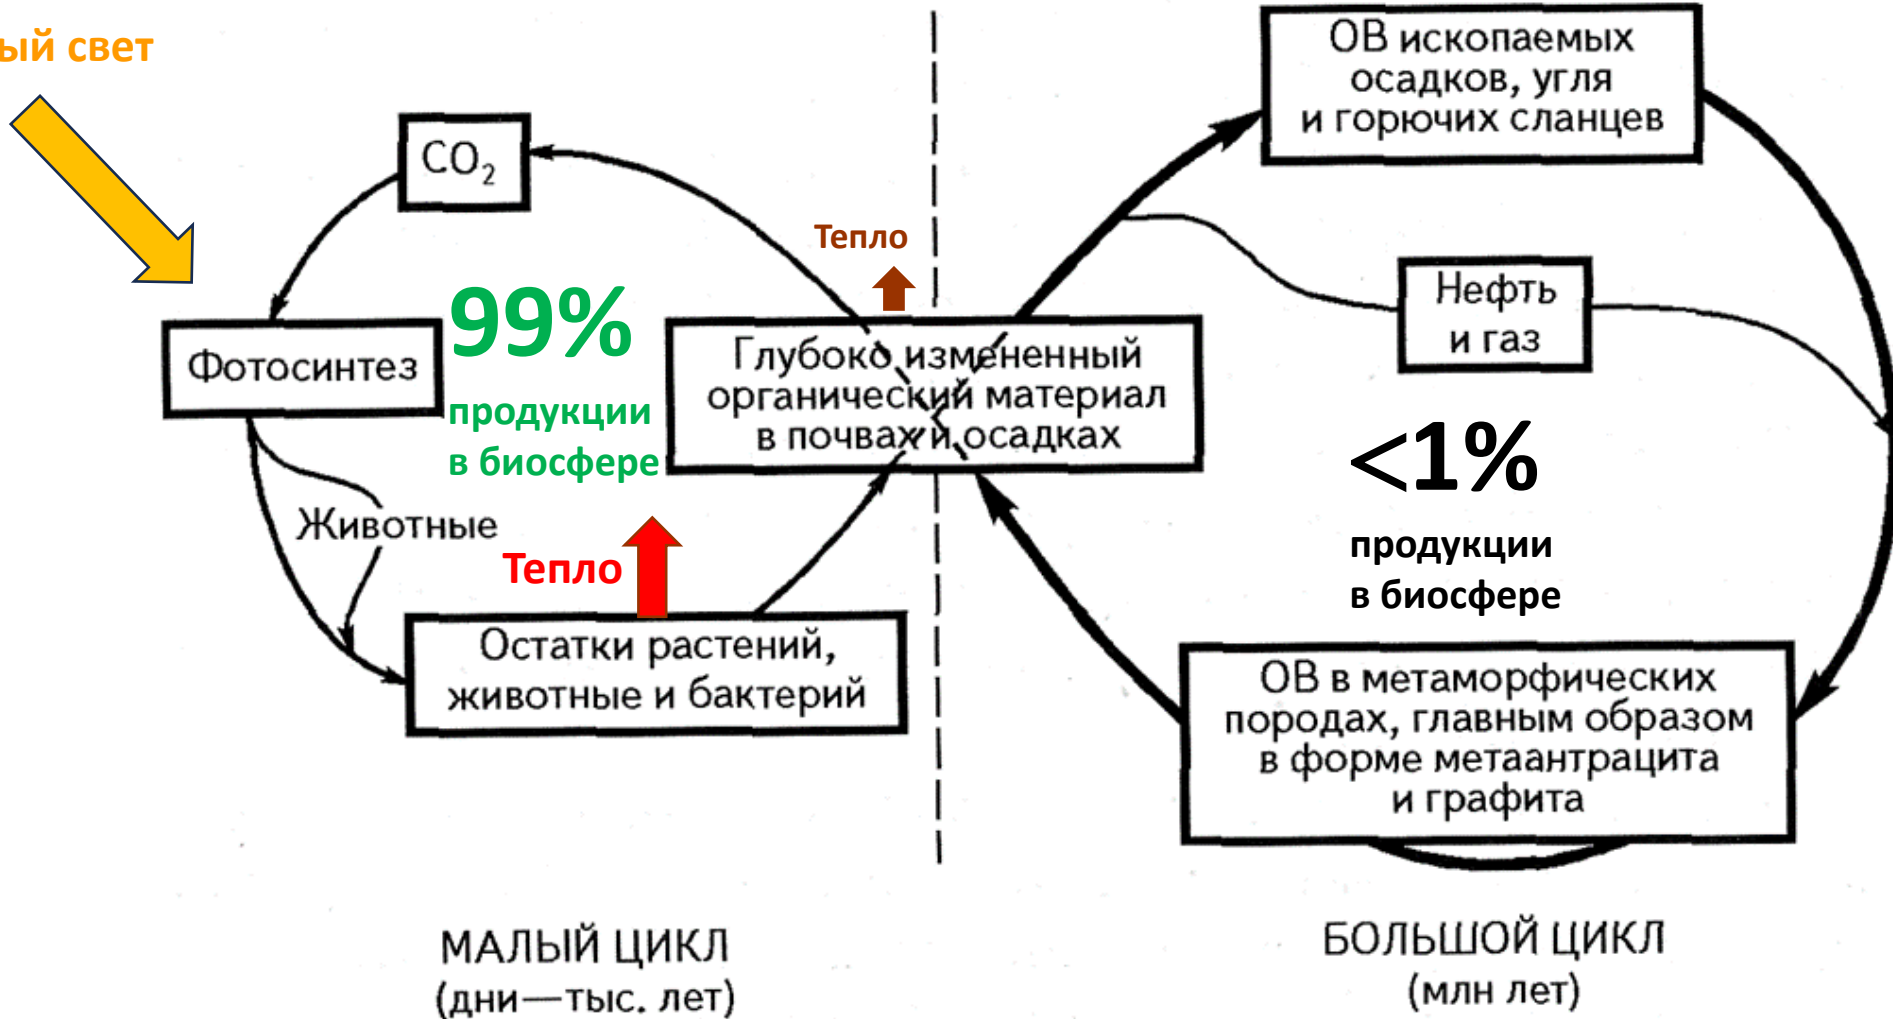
ый свет

$CO_2$

Фотосинтез

99%

продукции в биосфере

Тепло

Глубоко измененный органический материал в почвах и осадках

Животные

Тепло

Остатки растений, животные и бактерий

ОВ ископаемых осадков, угля и горючих сланцев

Нефть и газ

<1%

продукции в биосфере

ОВ в метаморфических породах, главным образом в форме метаантрацита и графита

МАЛЫЙ ЦИКЛ
(дни—тыс. лет)

БОЛЬШОЙ ЦИКЛ
(млн лет)